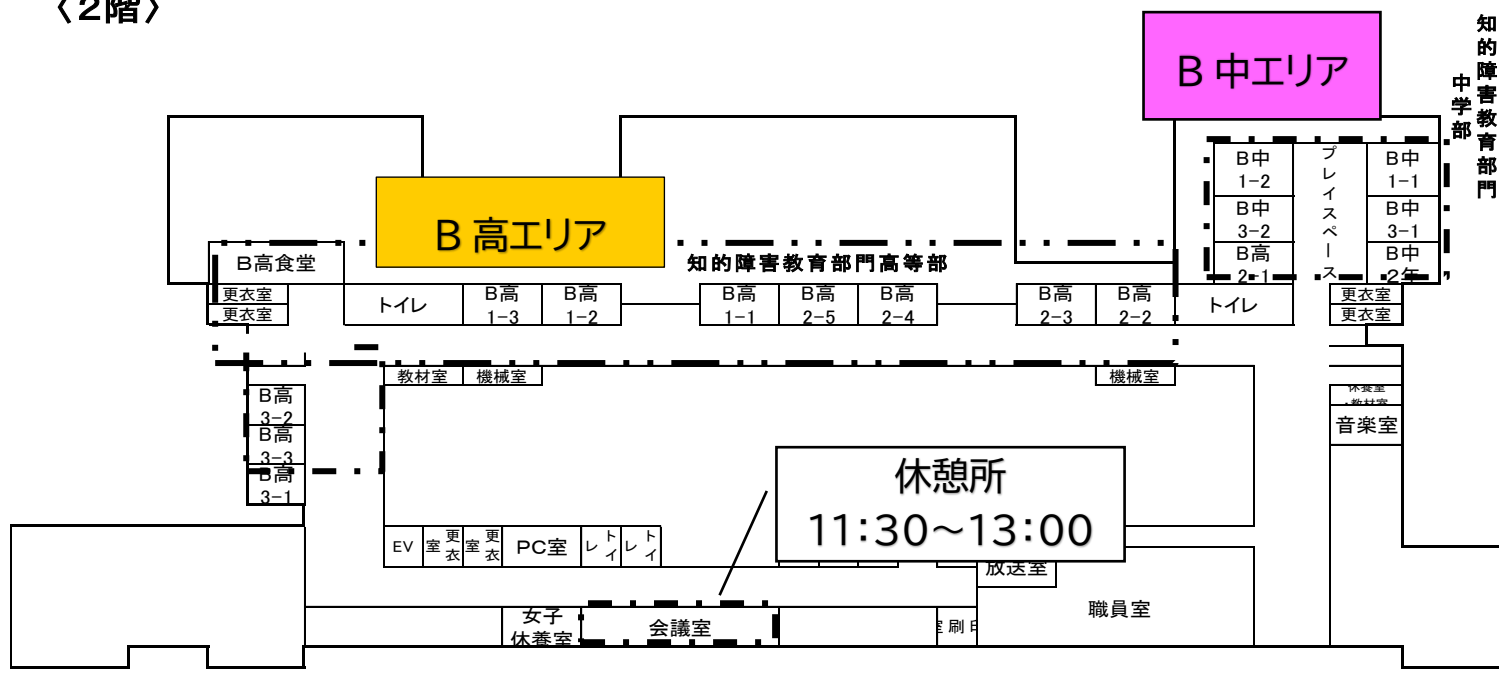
〈2階〉

B 中エリア

知的障害教育部門
中学部

B 高エリア

知的障害教育部門高等部

B高食堂

更衣室
更衣室

トイレ

B高 1−3
B高 1−2
B高 1−1
B高 2−5
B高 2−4
B高 2−3
B高 2−2

トイレ

B中 1−2
B中 3−2
B高 2−1
プレイスペース
B中 1−1
B中 3−1
B中 2年

更衣室
更衣室

教材室
機械室
機械室

B高 3−2
B高 3−3
B高 3−1

休養室
教材室
音楽室

休憩所
11:30〜13:00

EV
更衣室
更衣室
PC室
トイレ
トイレ

放送室

女子休養室
会議室
印刷室
職員室